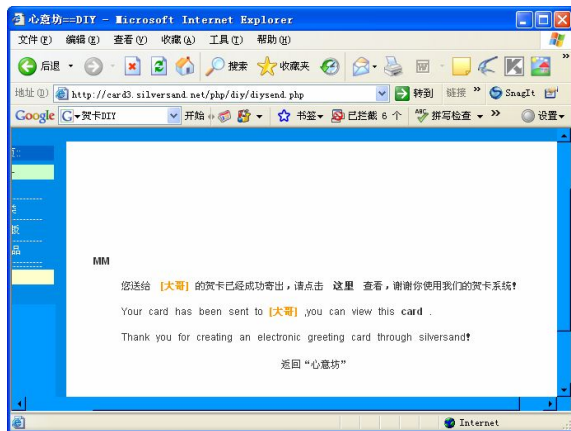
心意坊==DIY - Microsoft Internet Explorer

文件(F) 编辑(E) 查看(V) 收藏(A) 工具(T) 帮助(H)

后退 搜索 收藏夹

地址(D) http://card3.silversand.net/php/diy/diysend.php 转到 链接 SnagIt

Google G▾贺卡DIY 开始 书签▾ 已拦截 6 个 拼写检查 ▾ 设置▾

MM

您送给 [大哥] 的贺卡已经成功寄出，请点击 这里 查看，谢谢你使用我们的贺卡系统!

Your card has been sent to [大哥] ,you can view this card .

Thank you for creating an electronic greeting card through silversand!

返回 "心意坊"

Internet